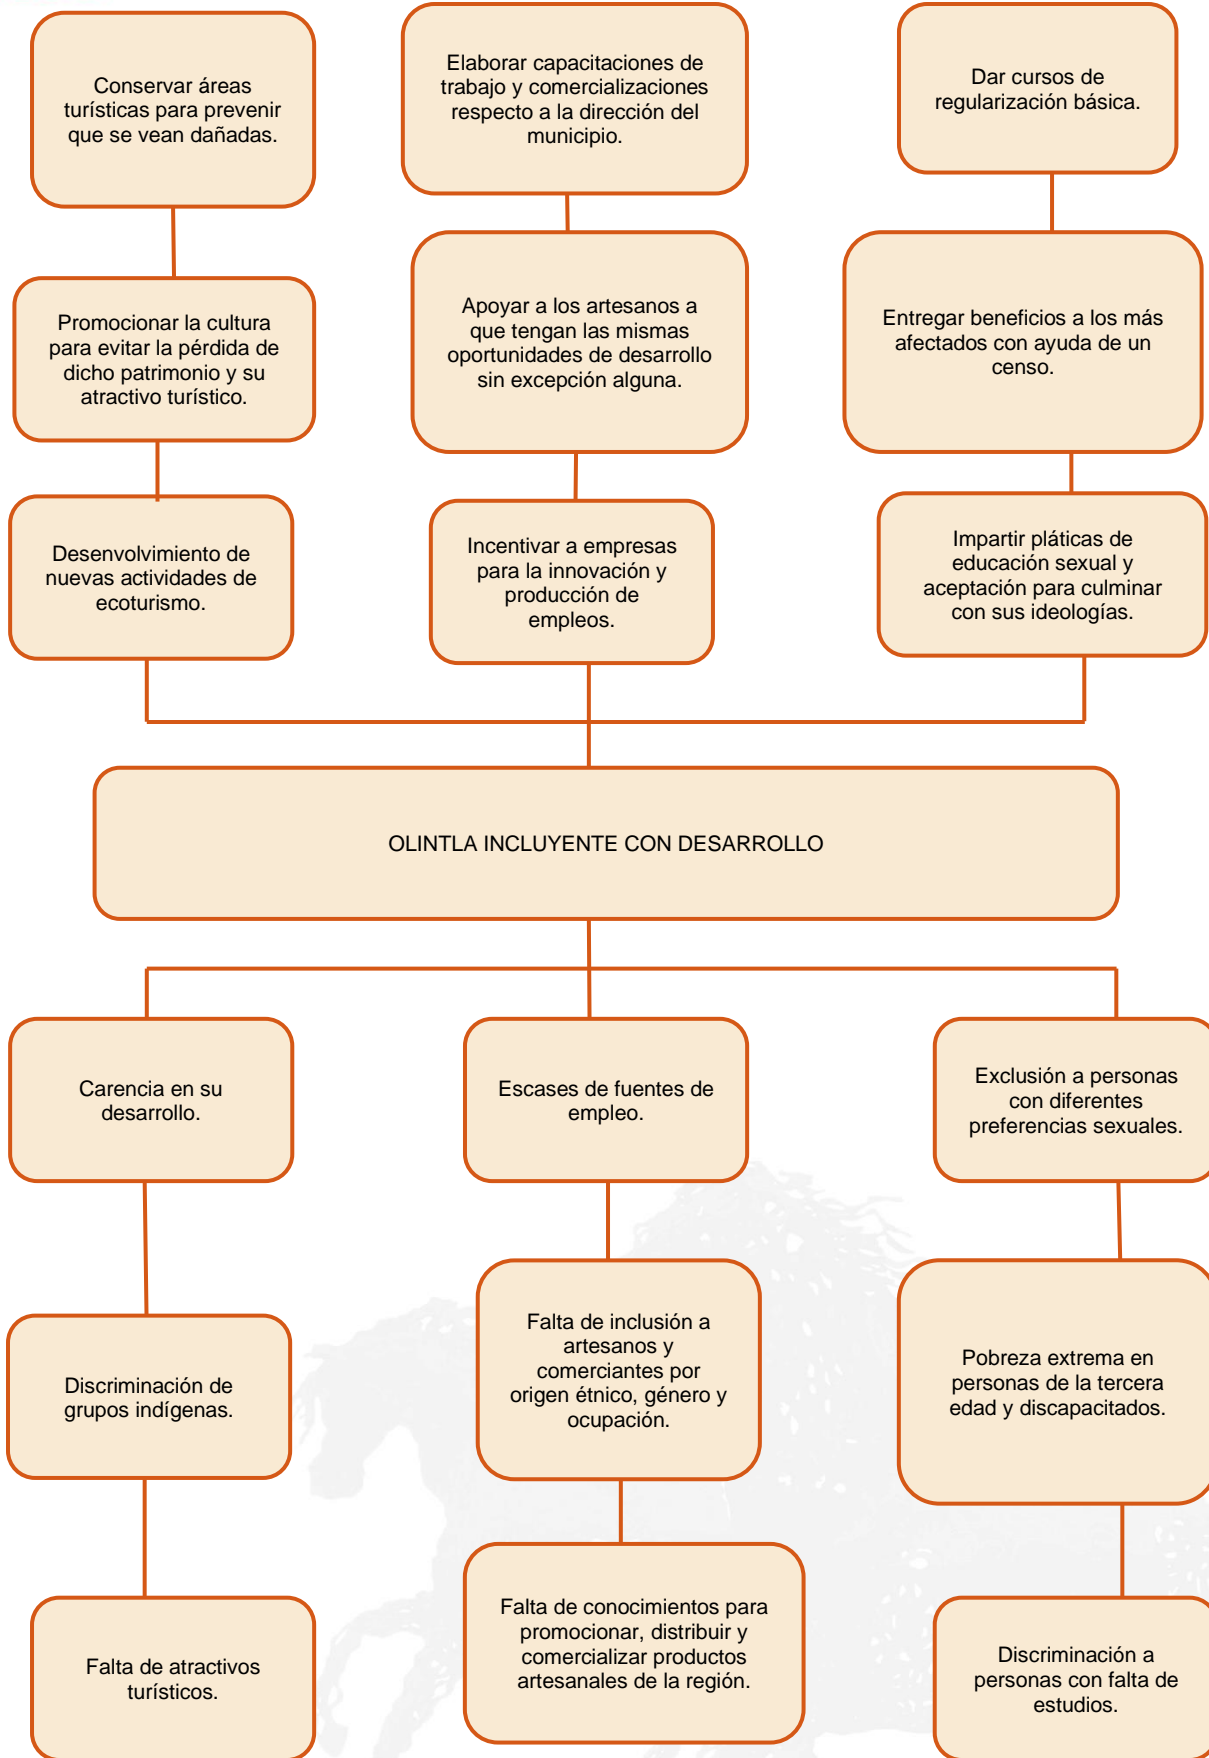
Conservar áreas turísticas para prevenir que se vean dañadas.

Elaborar capacitaciones de trabajo y comercializaciones respecto a la dirección del municipio.

Dar cursos de regularización básica.

Promocionar la cultura para evitar la pérdida de dicho patrimonio y su atractivo turístico.

Apoyar a los artesanos a que tengan las mismas oportunidades de desarrollo sin excepción alguna.

Entregar beneficios a los más afectados con ayuda de un censo.

Desenvolvimiento de nuevas actividades de ecoturismo.

Incentivar a empresas para la innovación y producción de empleos.

Impartir pláticas de educación sexual y aceptación para culminar con sus ideologías.

OLINTLA INCLUYENTE CON DESARROLLO

Carencia en su desarrollo.

Escases de fuentes de empleo.

Exclusión a personas con diferentes preferencias sexuales.

Discriminación de grupos indígenas.

Falta de inclusión a artesanos y comerciantes por origen étnico, género y ocupación.

Pobreza extrema en personas de la tercera edad y discapacitados.

Falta de atractivos turísticos.

Falta de conocimientos para promocionar, distribuir y comercializar productos artesanales de la región.

Discriminación a personas con falta de estudios.